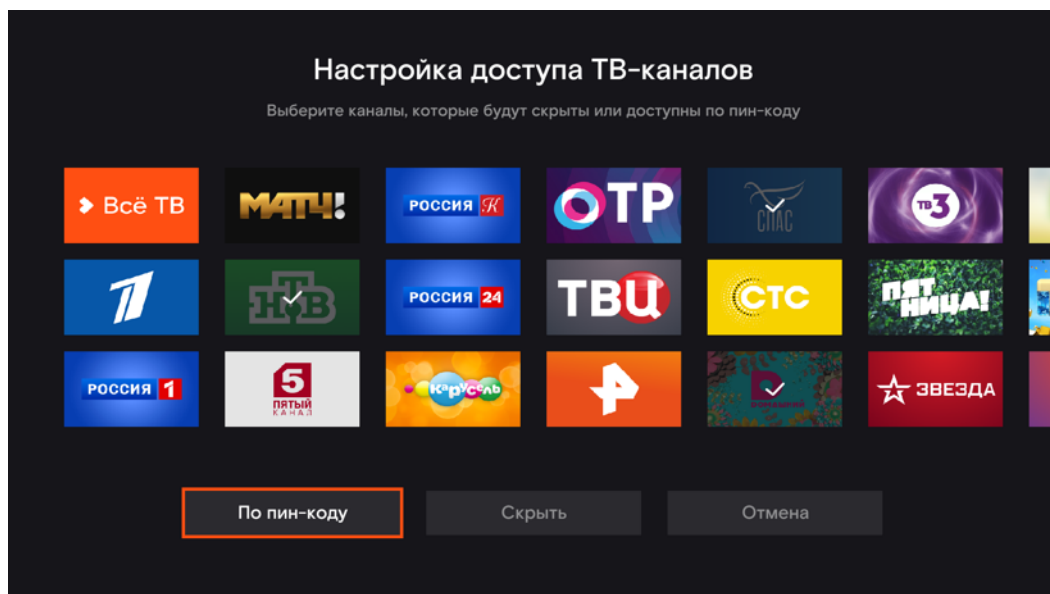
Настройка доступа ТВ-каналов

Выберите каналы, которые будут скрыты или доступны по пин-коду

Всё ТВ

МАТЧ!

РОССИЯ К

ОТР

СПАС

ТВ3

НТВ

РОССИЯ 24

ТВЦ

СТС

ПЯТНИЦА!

РОССИЯ 1

5 ПЯТЫЙ КАНАЛ

Карусель

ЗВЕЗДА

По пин-коду

Скрыть

Отмена